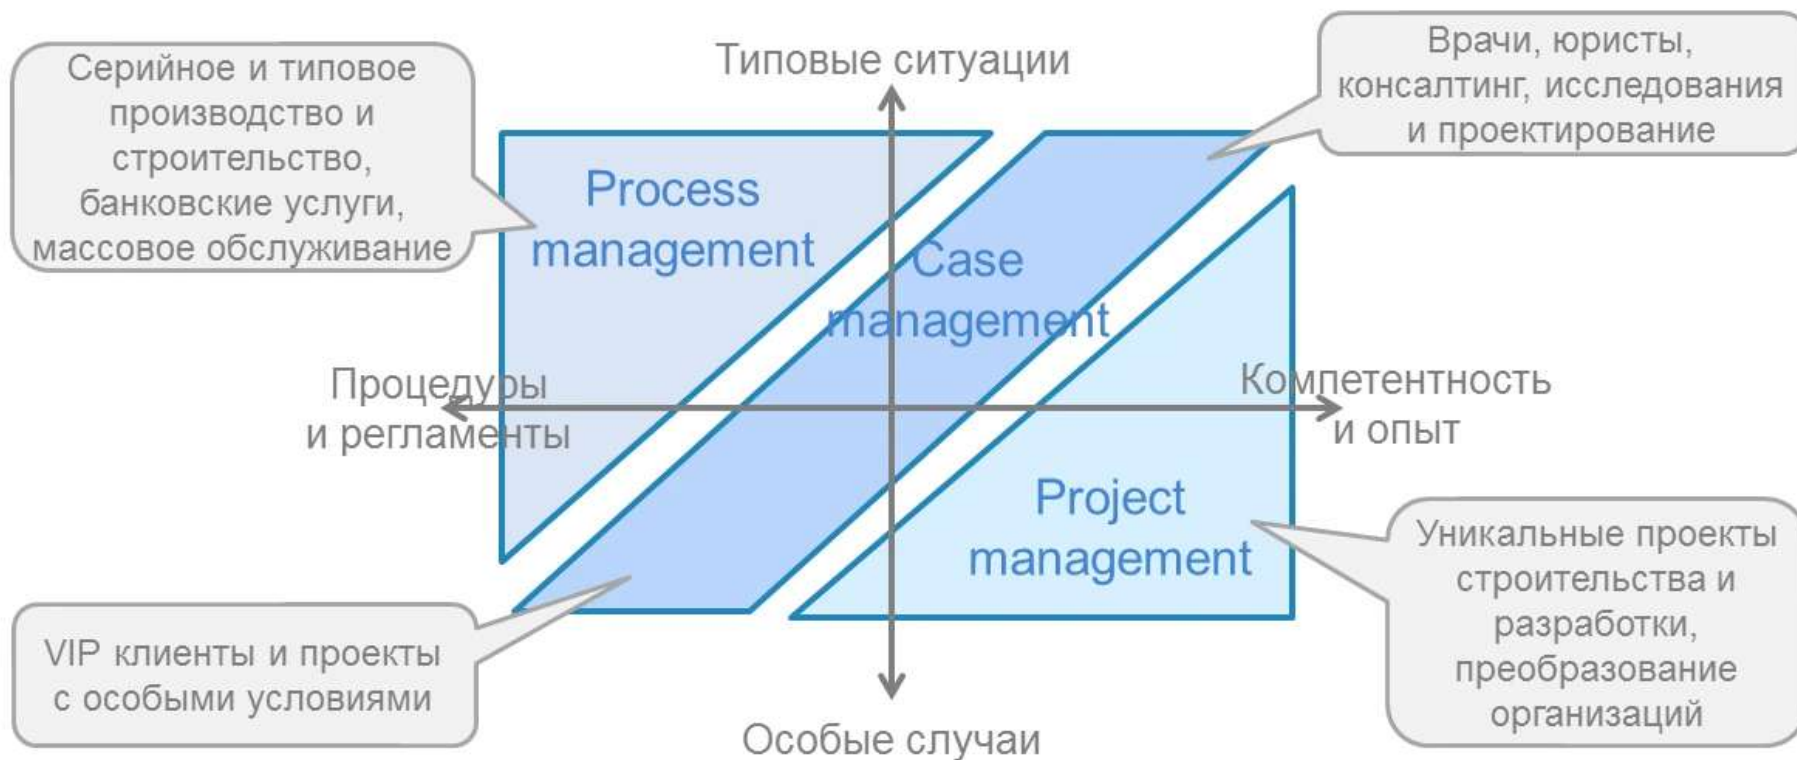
Серийное и типовое производство и строительство, банковские услуги, массовое обслуживание

Типовые ситуации

Врачи, юристы, консалтинг, исследования и проектирование

Process management

Case management

Процедуры и регламенты

Компетентность и опыт

Project management

VIP клиенты и проекты с особыми условиями

Уникальные проекты строительства и разработки, преобразование организаций

Особые случаи